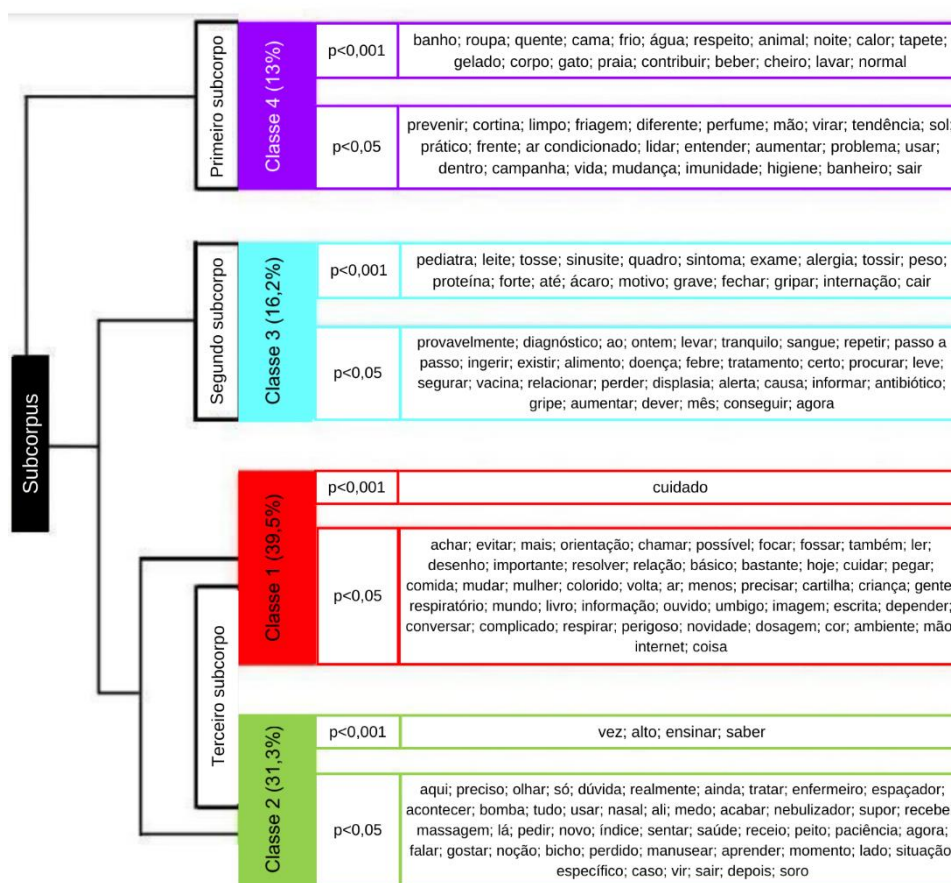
Subcorpus

Primeiro subcorpo

Classe 4 (13%)

| | |
|---|---|
| p<0,001 | banho; roupa; quente; cama; frio; água; respeito; animal; noite; calor; tapete; gelado; corpo; gato; praia; contribuir; beber; cheiro; lavar; normal |
| p<0,05 | prevenir; cortina; limpo; friagem; diferente; perfume; mão; virar; tendência; sol; prático; frente; ar condicionado; lidar; entender; aumentar; problema; usar; dentro; campanha; vida; mudança; imunidade; higiene; banheiro; sair |

Segundo subcorpo

Classe 3 (16,2%)

| | |
|---|---|
| p<0,001 | pediatra; leite; tosse; sinusite; quadro; sintoma; exame; alergia; tossir; peso; proteína; forte; até; ácaro; motivo; grave; fechar; gripar; internação; cair |
| p<0,05 | provavelmente; diagnóstico; ao; ontem; levar; tranquilo; sangue; repetir; passo a passo; ingerir; existir; alimento; doença; febre; tratamento; certo; procurar; leve; segurar; vacina; relacionar; perder; displasia; alerta; causa; informar; antibiótico; gripe; aumentar; dever; mês; conseguir; agora |

Terceiro subcorpo

Classe 1 (39,5%)

| | |
|---|---|
| p<0,001 | cuidado |
| p<0,05 | achar; evitar; mais; orientação; chamar; possível; focar; fossar; também; ler; desenho; importante; resolver; relação; básico; bastante; hoje; cuidar; pegar; comida; mudar; mulher; colorido; volta; ar; menos; precisar; cartilha; criança; gente; respiratório; mundo; livro; informação; ouvido; umbigo; imagem; escrita; depender; conversar; complicado; respirar; perigoso; novidade; dosagem; cor; ambiente; mão; internet; coisa |

Classe 2 (31,3%)

| | |
|---|---|
| p<0,001 | vez; alto; ensinar; saber |
| p<0,05 | aqui; preciso; olhar; só; dúvida; realmente; ainda; tratar; enfermeiro; espaçador; acontecer; bomba; tudo; usar; nasal; ali; medo; acabar; nebulizador; supor; recebe massagem; lá; pedir; novo; índice; sentar; saúde; receio; peito; paciência; agora; falar; gostar; noção; bicho; perdido; manusear; aprender; momento; lado; situação específico; caso; vir; sair; depois; soro |